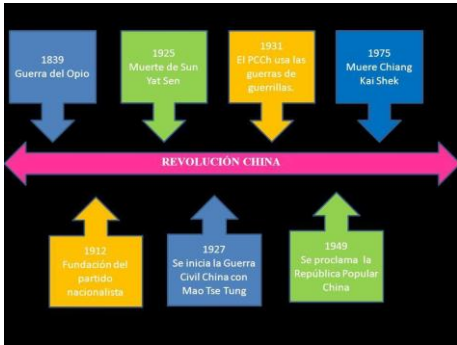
1839
Guerra del Opio

1925
Muerte de Sun Yat Sen

1931
El PCCh usa las guerras de guerrillas.

1975
Muere Chiang Kai Shek

REVOLUCIÓN CHINA

1912
Fundación del partido nacionalista

1927
Se inicia la Guerra Civil China con Mao Tse Tung

1949
Se proclama la República Popular China